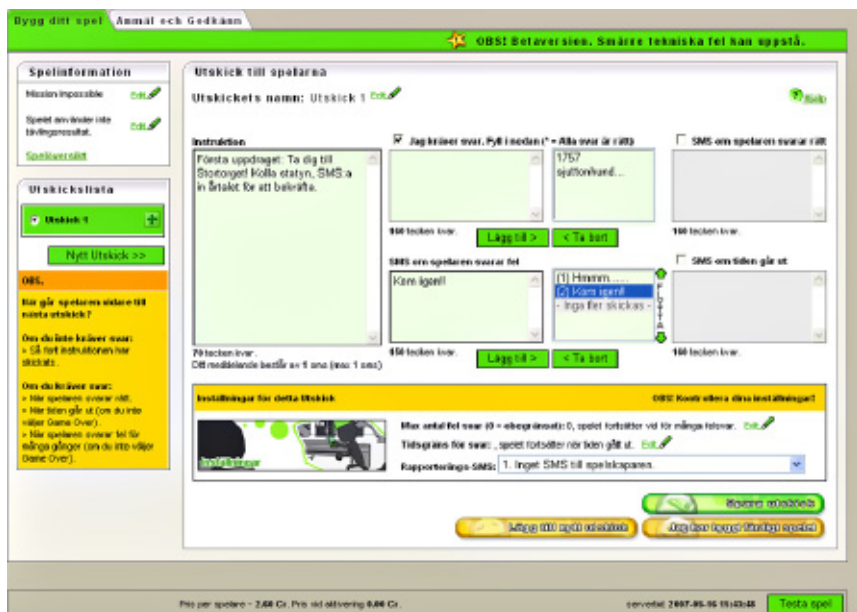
Bygg ditt spel | Anmäl och Godkänn

OBS! Betaversion. Smärre tekniska fel kan uppstå.

Speinformation

Mission impossible Edit

Spelet använder inte tävlingsresultat. Edit

Spelöversikt

Utskickslista

Utskick 1

Nytt Utskick >>

OBS.

När går spelaren vidare till nästa utskick?

Om du inte kräver svar:
» Så fort instruktionen har skickats.

Om du kräver svar:
» När spelaren svarar rätt.
» När tiden går ut (om du inte väljer Game Over).
» När spelaren svarar fel för många gånger (om du inte väljer Game Over).

Utskick till spelarna

Utskickets namn: Utskick 1 Edit

Hjälp

Instruktion

Första uppdraget: Ta dig till Stortorget! Kolla statyn, SMS:a in årtalet för att bekräfta.

70 tecken kvar.
Ditt meddelande består av 1 sms (max 1 sms)

Jag kräver svar. Fyll i nedan (* = Alla svar är rätt)

1757
sjuttonhund...

160 tecken kvar.

Lägg till > | < Ta bort

SMS om spelaren svarar fel

Kom igen!!

(1) Hmmm......
(2) Kom igen!!
- Inga fler skickas -

FLYTTA

150 tecken kvar.

Lägg till > | < Ta bort

SMS om spelaren svarar rätt

160 tecken kvar.

SMS om tiden går ut

160 tecken kvar.

Inställningar för detta Utskick

OBS! Kontrollera dina inställningar!

Inställningar

Max antal fel svar (0 = obegränsat): 0, spelet fortsätter vid för många felsvar. Edit

Tidsgräns för svar: , spelet fortsätter när tiden gått ut. Edit

Rapporterings-SMS: 1. Inget SMS till spelskaparen.

Spara utskick

Lägg till nytt utskick

Jag har byggt färdigt spelet

Pris per spelare - 2,60 Cr. Pris vid aktivering 0,00 Cr.

servertid: 2007-05-16 15:43:48

Testa spel